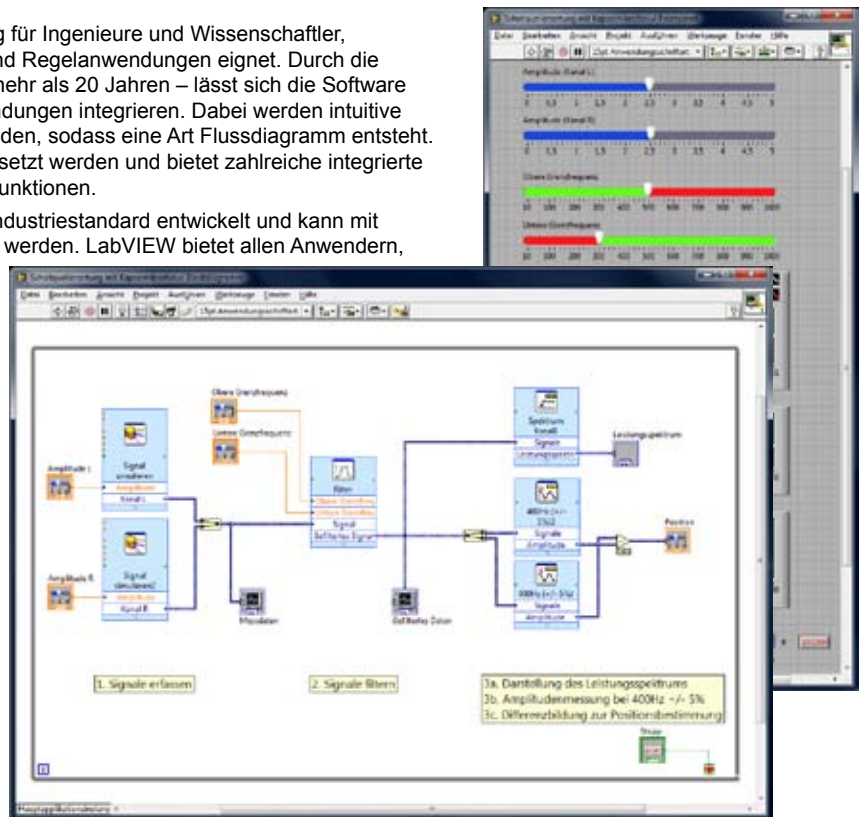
g für Ingenieure und Wissenschaftler, nd Regelanwendungen eignet. Durch die mehr als 20 Jahren – lässt sich die Software ndungen integrieren. Dabei werden intuitive den, sodass eine Art Flussdiagramm entsteht. setzt werden und bietet zahlreiche integrierte unktionen.

ndustriestandard entwickelt und kann mit werden. LabVIEW bietet allen Anwendern,

Datei Bearbeiten Ansicht Projekt Ausführen Werkzeuge Fenster Hilfe

Amplitude (Kanal L)

Amplitude (Kanal R)

Obere Grenzfrequenz

Untere Grenzfrequenz

Datei Bearbeiten Ansicht Projekt Ausführen Werkzeuge Fenster Hilfe

Obere Grenzfrequenz

Untere Grenzfrequenz

Amplitude L

Signal simulieren

Amplitude R

Signal simulieren

Filter

Signal

Gefiltertes Signal

Messdaten

Gefilterte Daten

Spektrum Kanal L

Signale

Leistungsspektrum

400Hz (+/- 5%)

Signale

Amplitude

Position

1. Signale erfassen

2. Signale filtern

3a. Darstellung des Leistungsspektrums
3b. Amplitudenmessung bei 400Hz +/- 5%
3c. Differenzbildung zur Positionsbestimmung

Stopp